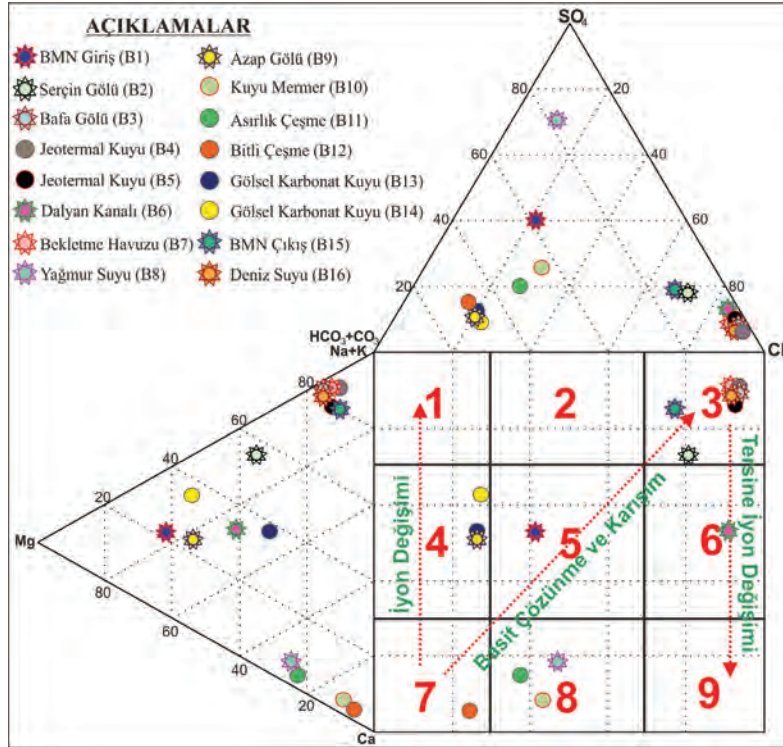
AÇIKLAMALAR

BMN Giriş (B1)
Serçin Gölü (B2)
Bafa Gölü (B3)
Jeotermal Kuyu (B4)
Jeotermal Kuyu (B5)
Dalyan Kanalı (B6)
Bekletme Havuzu (B7)
Yağmur Suyu (B8)
Azap Gölü (B9)
Kuyu Mermer (B10)
Asırlık Çeşme (B11)
Bitli Çeşme (B12)
Gölsel Karbonat Kuyu (B13)
Gölsel Karbonat Kuyu (B14)
BMN Çıkış (B15)
Deniz Suyu (B16)

$SO_4$
80
20
60
40
40
60
20
80
$HCO_3+CO_3$
Na+K
Cl
80
60
40
20
Mg
80
60
40
20
Ca

1
2
3
4
5
6
7
8
9

İyon Değişimi
Basit Çözünme ve Karışım
Tersine İyon Değişimi